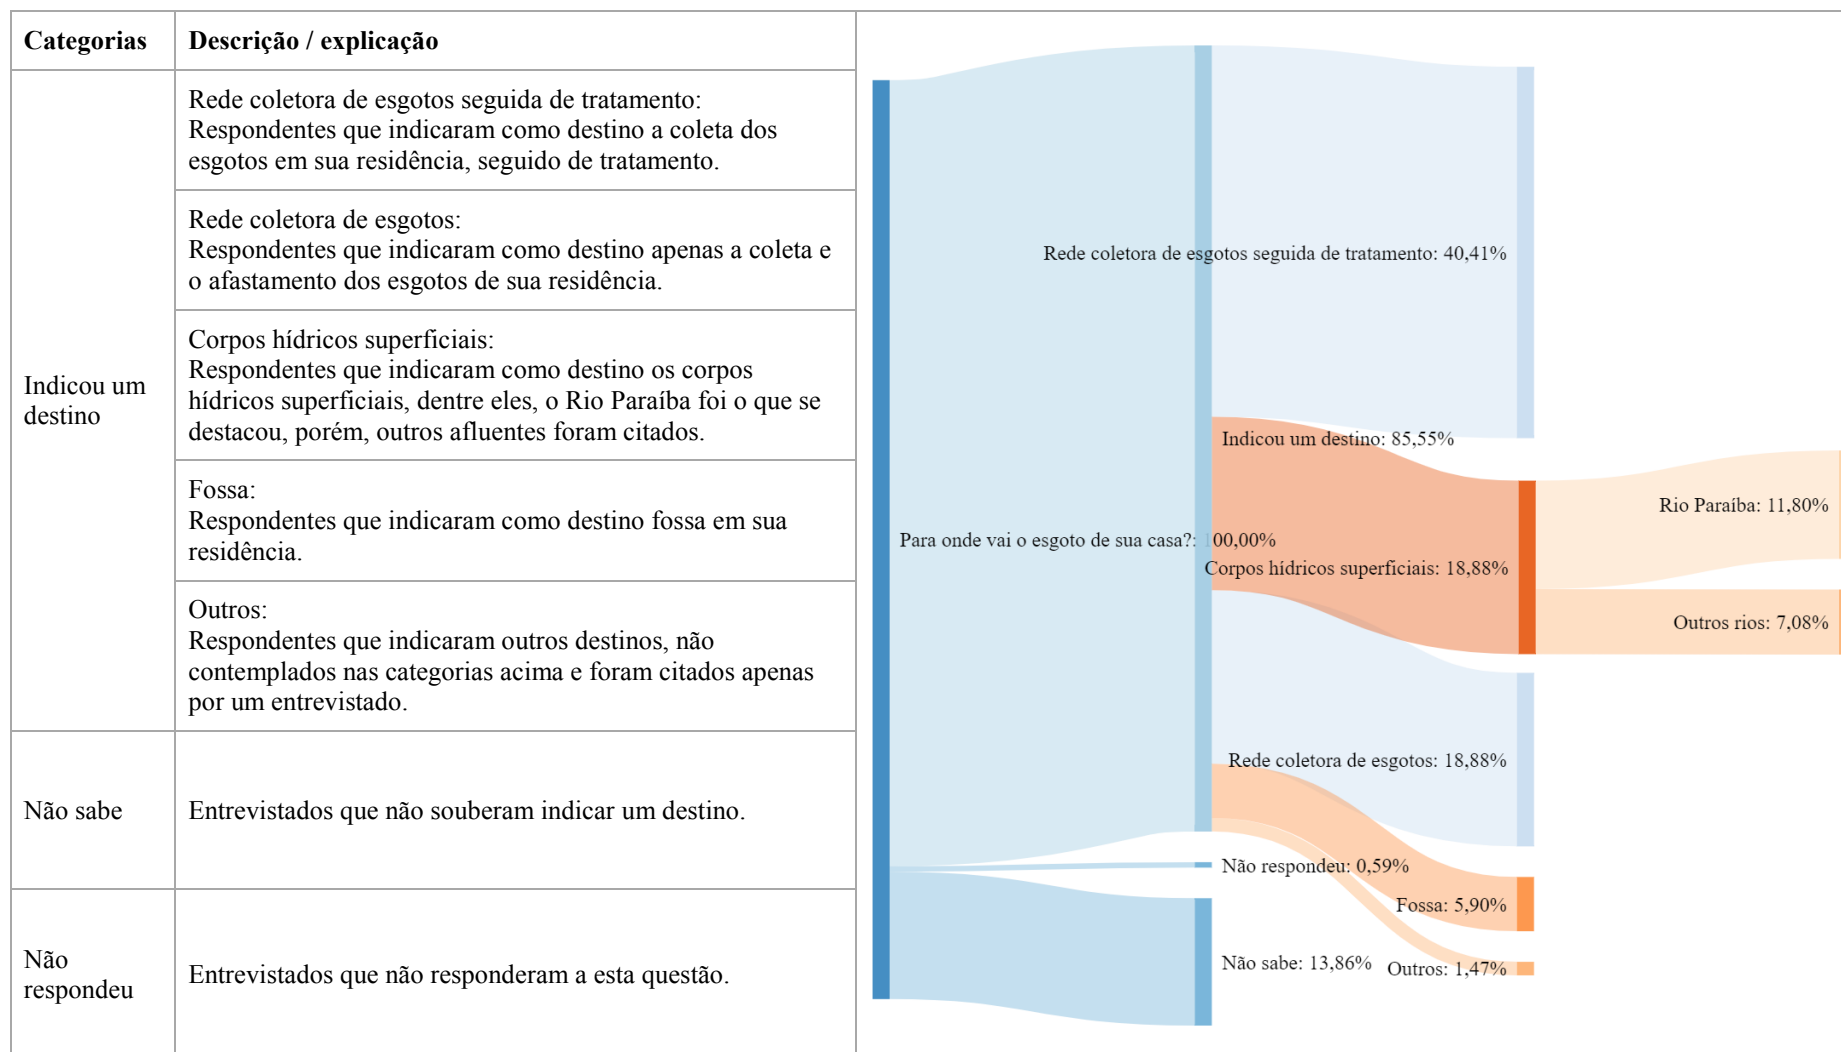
| Categorias | Descrição / explicação |
|---|---|
| Indicou um destino | Rede coletora de esgotos seguida de tratamento: Respondentes que indicaram como destino a coleta dos esgotos em sua residência, seguido de tratamento. |
| | Rede coletora de esgotos: Respondentes que indicaram como destino apenas a coleta e o afastamento dos esgotos de sua residência. |
| | Corpos hídricos superficiais: Respondentes que indicaram como destino os corpos hídricos superficiais, dentre eles, o Rio Paraíba foi o que se destacou, porém, outros afluentes foram citados. |
| | Fossa: Respondentes que indicaram como destino fossa em sua residência. |
| | Outros: Respondentes que indicaram outros destinos, não contemplados nas categorias acima e foram citados apenas por um entrevistado. |
| Não sabe | Entrevistados que não souberam indicar um destino. |
| Não respondeu | Entrevistados que não responderam a esta questão. |

Rede coletora de esgotos seguida de tratamento: 40,41%
Indicou um destino: 85,55%
Rio Paraíba: 11,80%
Para onde vai o esgoto de sua casa?: 100,00%
Corpos hídricos superficiais: 18,88%
Outros rios: 7,08%
Rede coletora de esgotos: 18,88%
Não respondeu: 0,59%
Fossa: 5,90%
Não sabe: 13,86%
Outros: 1,47%